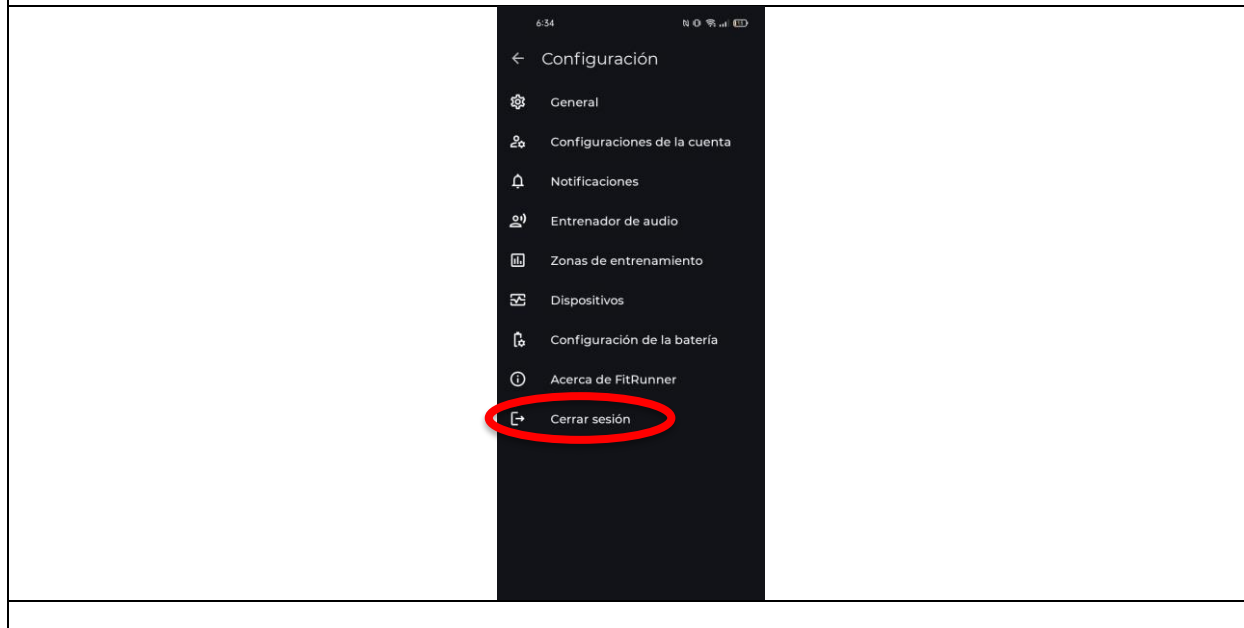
6:34

← Configuración

General

Configuraciones de la cuenta

Notificaciones

Entrenador de audio

Zonas de entrenamiento

Dispositivos

Configuración de la batería

Acerca de FitRunner

Cerrar sesión